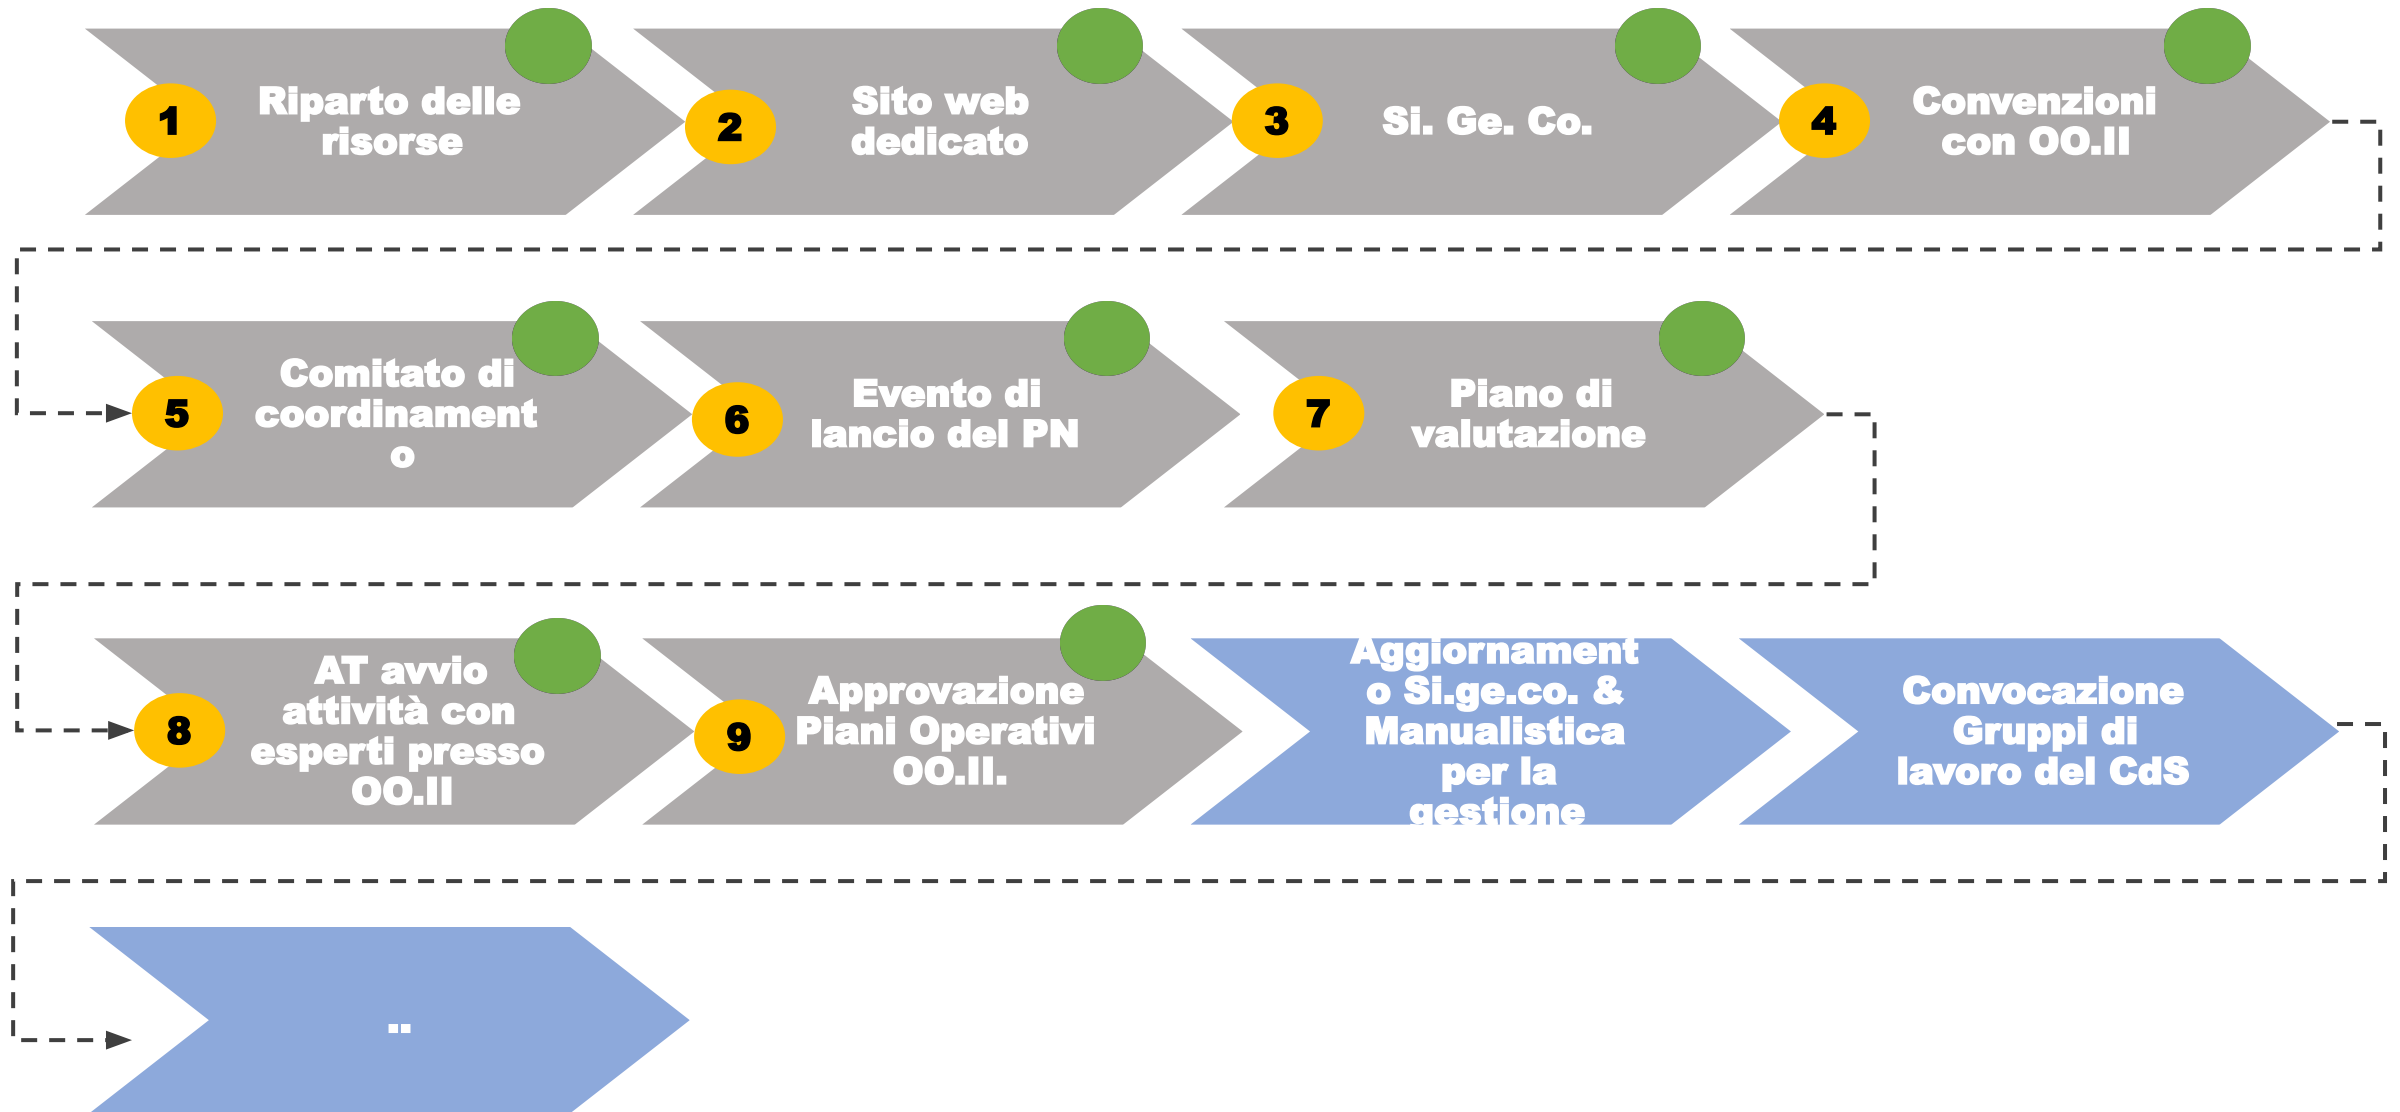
1 Riparto delle risorse

2 Sito web dedicato

3 Si. Ge. Co.

4 Convenzioni con OO.II

5 Comitato di coordinament o

6 Evento di lancio del PN

7 Piano di valutazione

8 AT avvio attività con esperti presso OO.II

9 Approvazione Piani Operativi OO.II.

Aggiornament o Si.ge.co. & Manualistica per la gestione

Convocazione Gruppi di lavoro del CdS

..